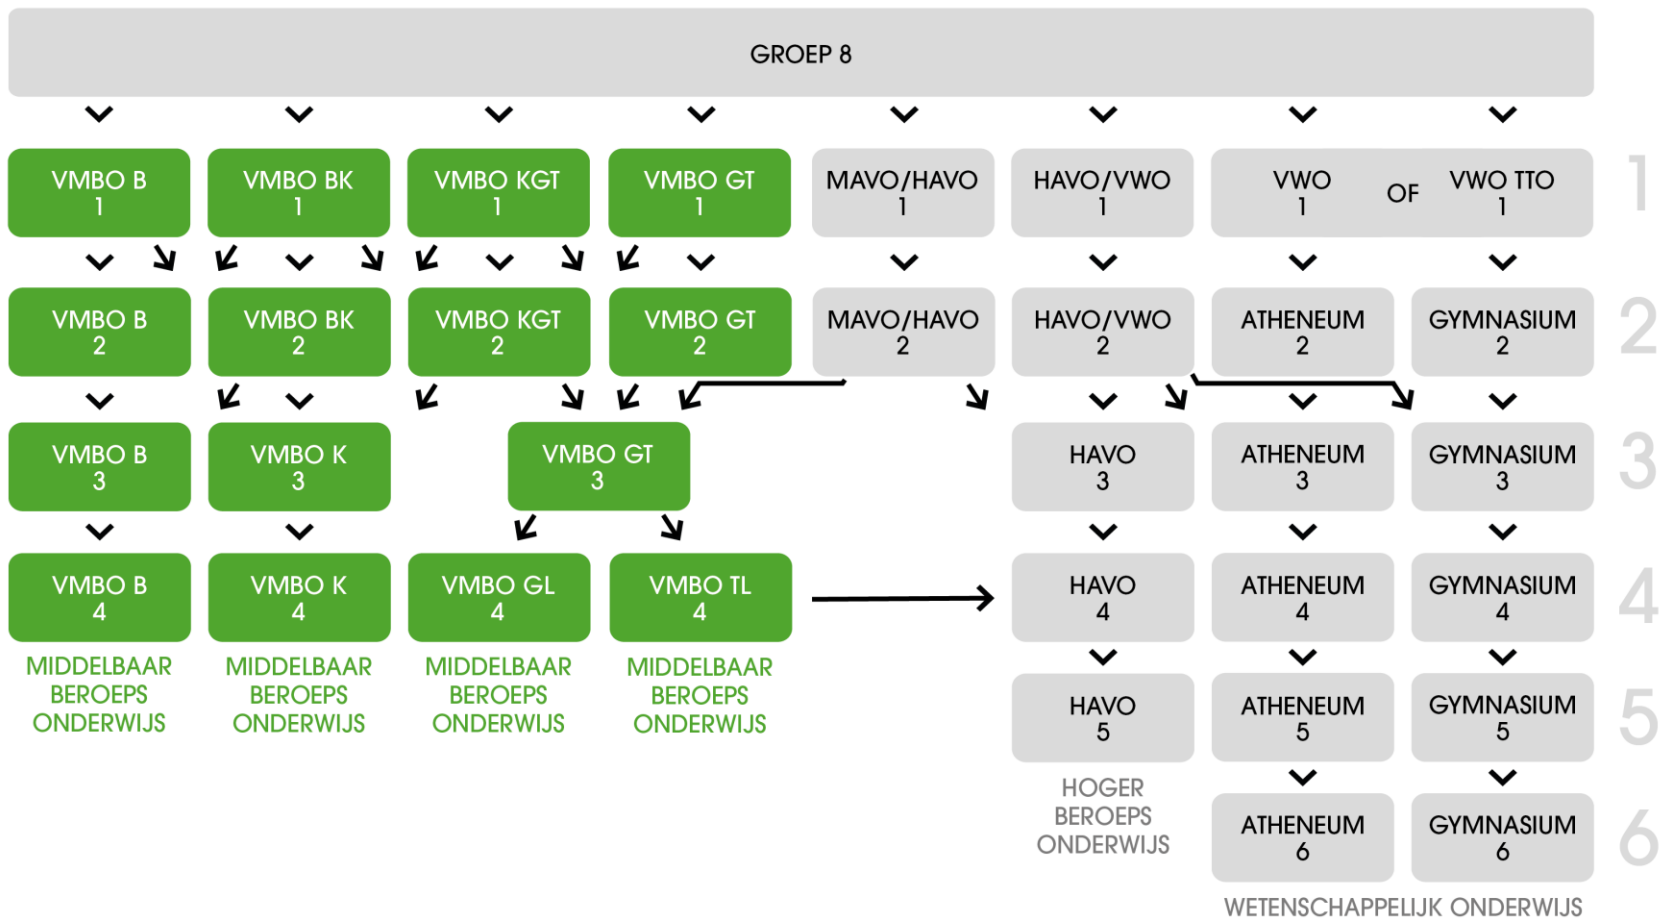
GROEP 8

VMBO B 1
VMBO BK 1
VMBO KGT 1
VMBO GT 1
MAVO/HAVO 1
HAVO/VWO 1
VWO 1
OF
VWO TTO 1
1

VMBO B 2
VMBO BK 2
VMBO KGT 2
VMBO GT 2
MAVO/HAVO 2
HAVO/VWO 2
ATHENEUM 2
GYMNASIUM 2
2

VMBO B 3
VMBO K 3
VMBO GT 3
HAVO 3
ATHENEUM 3
GYMNASIUM 3
3

VMBO B 4
VMBO K 4
VMBO GL 4
VMBO TL 4
HAVO 4
ATHENEUM 4
GYMNASIUM 4
4

MIDDELBAAR BEROEPS ONDERWIJS
MIDDELBAAR BEROEPS ONDERWIJS
MIDDELBAAR BEROEPS ONDERWIJS
MIDDELBAAR BEROEPS ONDERWIJS

HAVO 5
ATHENEUM 5
GYMNASIUM 5
5

HOGER BEROEPS ONDERWIJS
ATHENEUM 6
GYMNASIUM 6
6

WETENSCHAPPELIJK ONDERWIJS